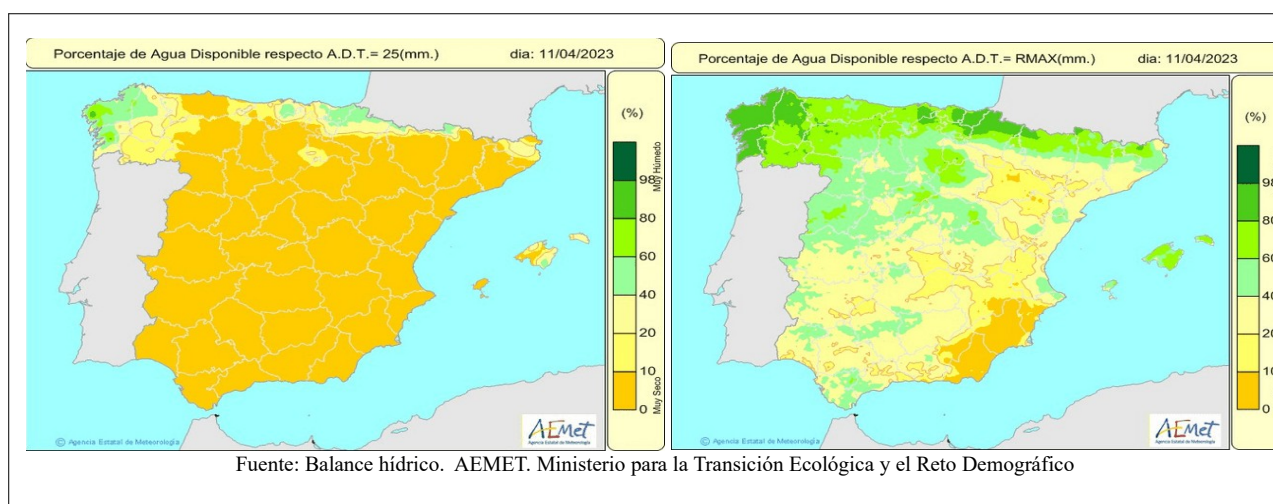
Porcentaje de Agua Disponible respecto A.D.T.= 25(mm.) dia: 11/04/2023

(%)

Muy Húmedo

98

80

60

40

20

10

0

Muy Seco

© Agencia Estatal de Meteorología

AEMet
Agencia Estatal de Meteorología

Porcentaje de Agua Disponible respecto A.D.T.= RMAX(mm.) dia: 11/04/2023

(%)

98

80

60

40

20

10

0

© Agencia Estatal de Meteorología

AEMet
Agencia Estatal de Meteorología

Fuente: Balance hídrico. AEMET. Ministerio para la Transición Ecológica y el Reto Demográfico